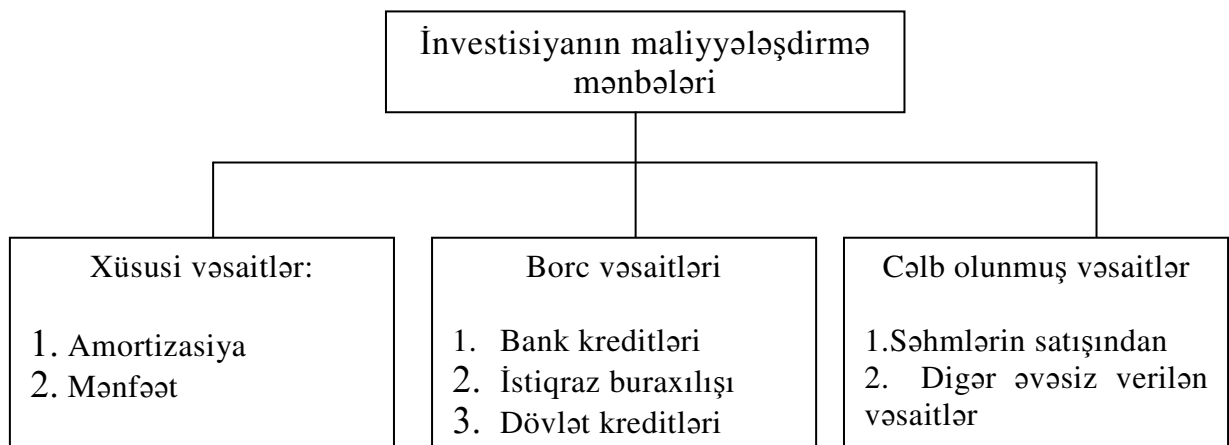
İnvestisiyanın maliyyələşdirmə mənbələri

Xüsusi vəsaitlər:

1. Amortizasiya
2. Mənfəət

Borc vəsaitləri

1. Bank kreditləri
2. İstiqraz buraxılışı
3. Dövlət kreditləri

Cəlb olunmuş vəsaitlər

1.Səhmlərin satışından
2. Digər əvəsiz verilən vəsaitlər